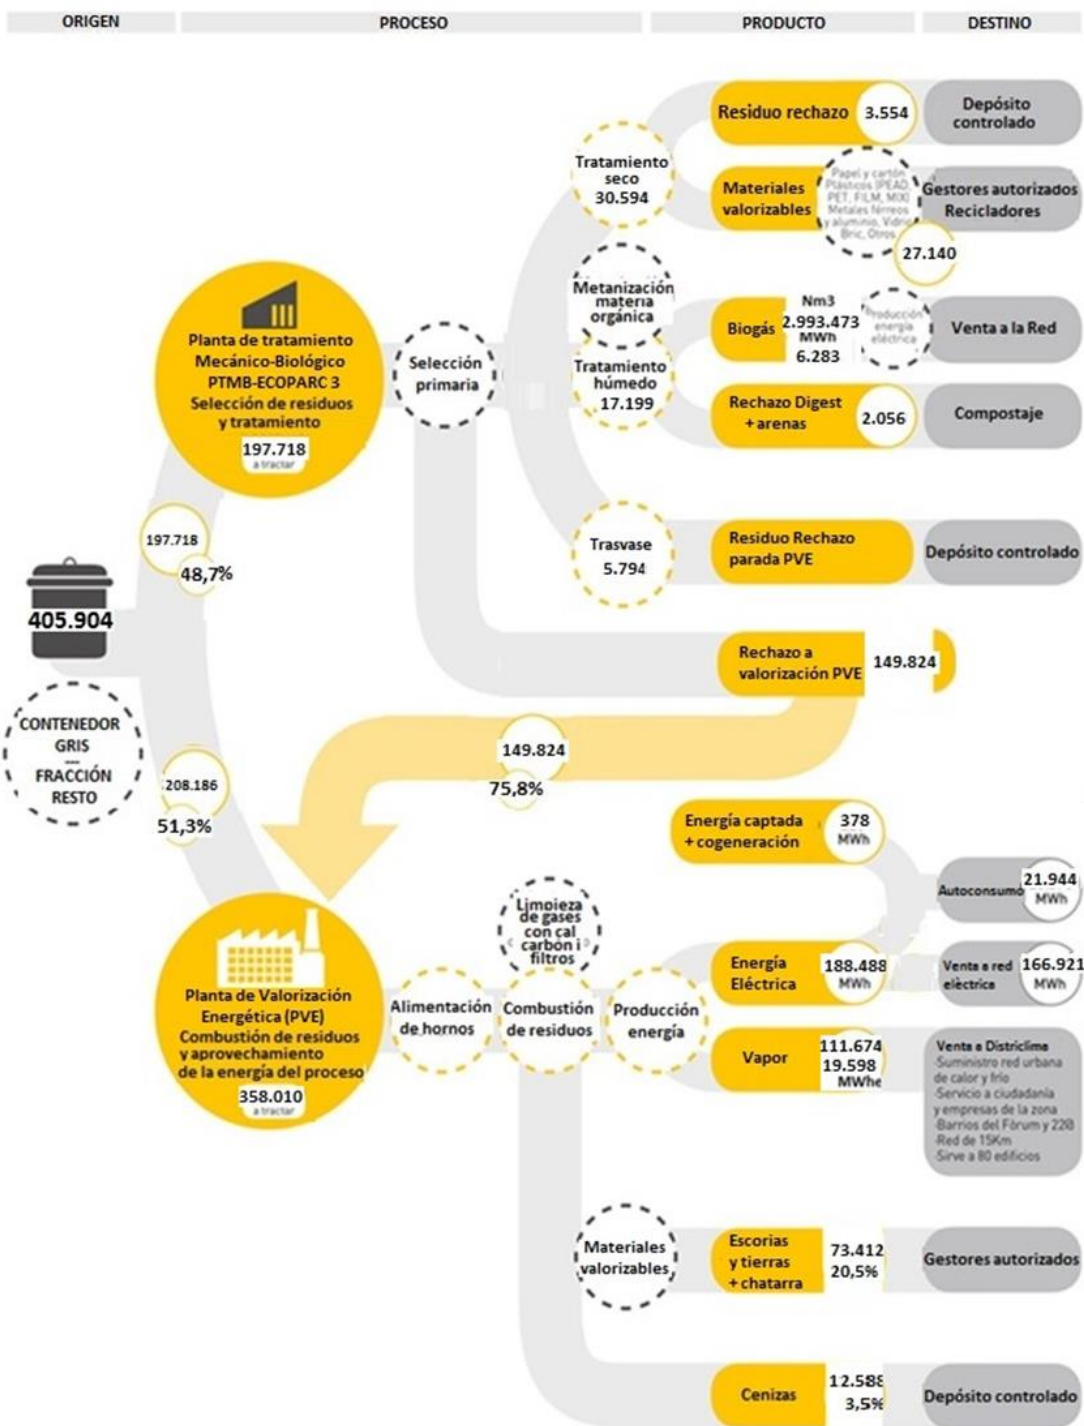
ORIGEN

PROCESO

PRODUCTO

DESTINO

405.904

CONTENEDOR GRIS — FRACCIÓN RESTO

197.718
48,7%

208.186
51,3%

Planta de tratamiento Mecánico-Biológico PTMB-ECOPARC 3 Selección de residuos y tratamiento
197.718
a tractar

Selección primaria

Tratamiento seco
30.594

Metanización materia orgánica

Tratamiento húmedo
17.199

Trasvase
5.794

Residuo rechazo
3.554

Depósito controlado

Materiales valorizables

Papel y cartón, Plásticos (PEAD, PET, FILM, MIX) Metales férreos y aluminio, Vidrio, Bric, Otros

27.140

Gestores autorizados Recicladores

Biogás

Nm3
2.993.473
MWh
6.283

Producción energía eléctrica

Venta a la Red

Rechazo Digest + arenas
2.056

Compostaje

Residuo Rechazo parada PVE

Depósito controlado

Rechazo a valorización PVE
149.824

149.824
75,8%

Planta de Valorización Energética (PVE) Combustión de residuos y aprovechamiento de la energía del proceso
358.010
a tractar

Alimentación de hornos

Limpieza de gases con cal carbón i filtros

Combustión de residuos

Producción energía

Energía captada + cogeneración
378
MWh

Autoconsumo
21.944
MWh

Energía Eléctrica
188.488
MWh

Venta a red eléctrica
166.921
MWh

Vapor
111.674
19.598
MWhe

Venta a Districlima
-Suministro red urbana de calor y frío
-Servicio a ciudadanía y empresas de la zona
-Barrios del Fòrum y 22@
-Red de 15Km
-Sirve a 80 edificios

Materiales valorizables

Escorias y tierras + chatarra
73.412
20,5%

Gestores autorizados

Cenizas
12.588
3,5%

Depósito controlado